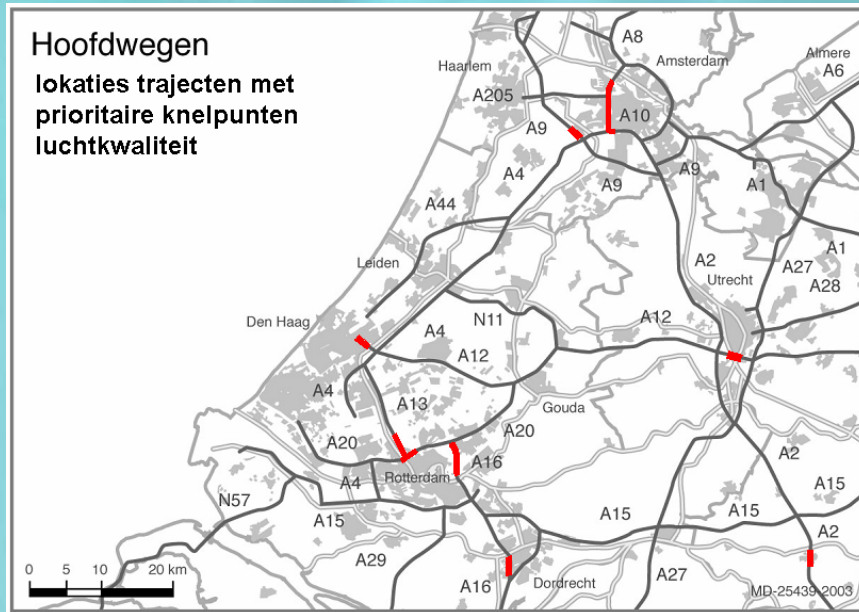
Hoofdwegen
lokaties trajecten met prioritaire knelpunten luchtkwaliteit

A8
Amsterdam
Almere
A6
Haarlem
A205
A10
A9
A4
A9
A9
A1
A44
A2
A1
Leiden
Utrecht
A27
A28
Den Haag
A4
N11
A12
A12
A4
A13
Gouda
A20
A20
A16
A2
A4
Rotterdam
N57
A15
A15
A15
A15
A2
A29
A16
Dordrecht
A27
0 5 10 20 km
MD-25439 2003